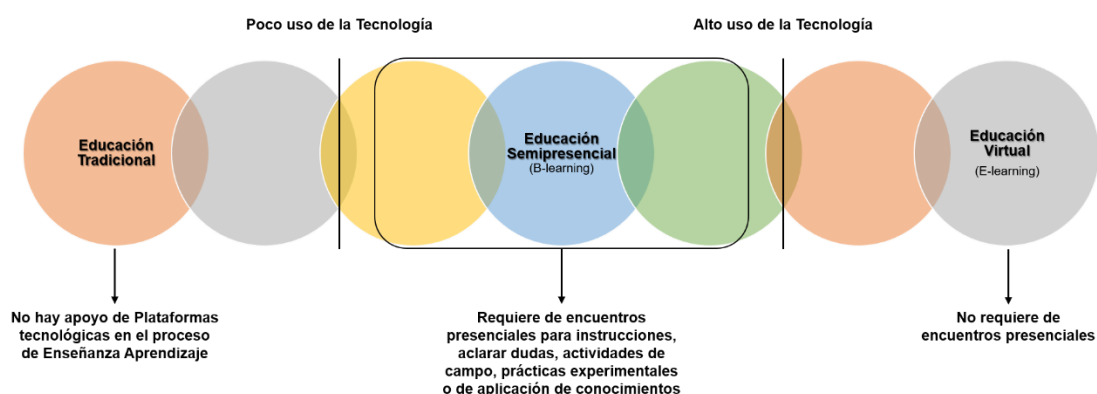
Poco uso de la Tecnología

Alto uso de la Tecnología

Educación Tradicional

Educación Semipresencial
(B-learning)

Educación Virtual
(E-learning)

No hay apoyo de Plataformas tecnológicas en el proceso de Enseñanza Aprendizaje

Requiere de encuentros presenciales para instrucciones, aclarar dudas, actividades de campo, prácticas experimentales o de aplicación de conocimientos

No requiere de encuentros presenciales